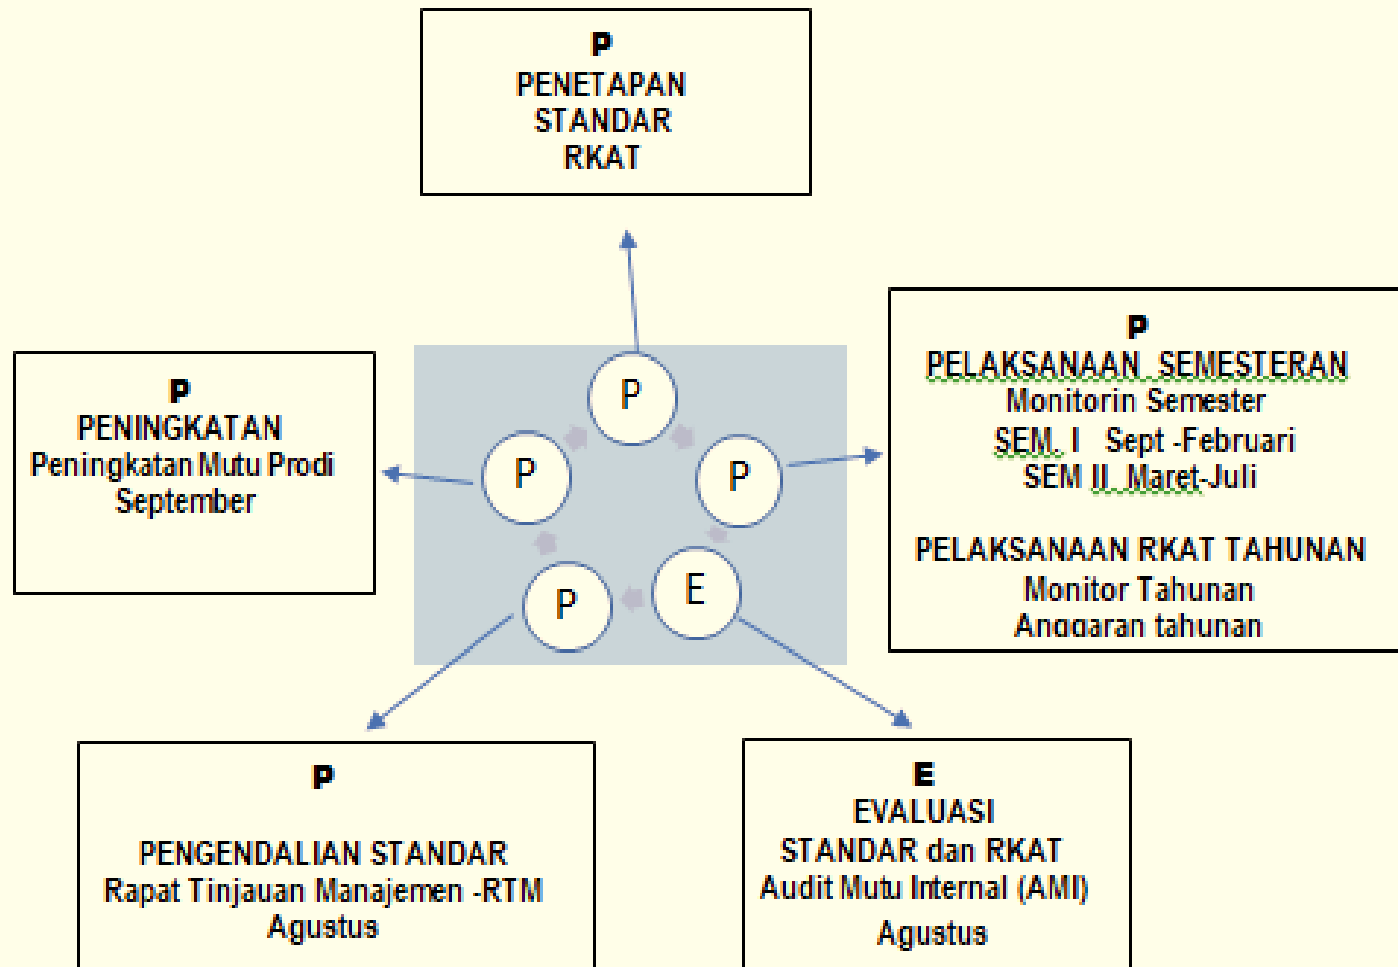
P
PENETAPAN
STANDAR
RKAT

P
PENINGKATAN
Peningkatan Mutu Prodi
September

P

P

P

P

E

P
PELAKSANAAN SEMESTERAN
Monitorin Semester
SEM. I Sept -Februari
SEM II Maret-Juli

PELAKSANAAN RKAT TAHUNAN
Monitor Tahunan
Anggaran tahunan

P

PENGENDALIAN STANDAR
Rapat Tinjauan Manajemen -RTM
Agustus

E
EVALUASI
STANDAR dan RKAT
Audit Mutu Internal (AMI)
Agustus